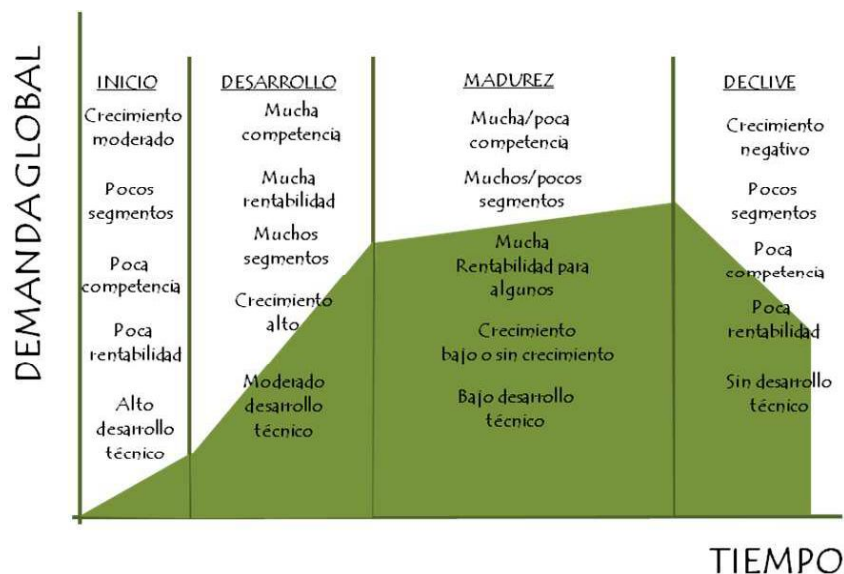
DEMANDA GLOBAL

INICIO
Crecimiento moderado
Pocos segmentos
Poca competencia
Poca rentabilidad
Alto desarrollo técnico

DESARROLLO
Mucha competencia
Mucha rentabilidad
Muchos segmentos
Crecimiento alto
Moderado desarrollo técnico

MADUREZ
Mucha/poca competencia
Muchos/pocos segmentos
Mucha Rentabilidad para algunos
Crecimiento bajo o sin crecimiento
Bajo desarrollo técnico

DECLIVE
Crecimiento negativo
Pocos segmentos
Poca competencia
Poca rentabilidad
Sin desarrollo técnico

TIEMPO